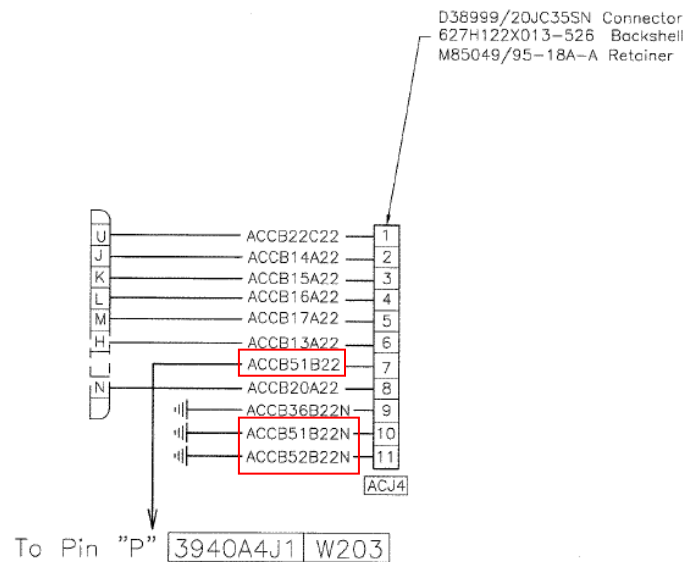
D38999/20JC35SN Connector
627H122X013-526 Backshell
M85049/95-18A-A Retainer

U
J
K
L
M
H
N

ACCB22C22
ACCB14A22
ACCB15A22
ACCB16A22
ACCB17A22
ACCB13A22
ACCB51B22
ACCB20A22
ACCB36B22N
ACCB51B22N
ACCB52B22N

1
2
3
4
5
6
7
8
9
10
11

ACJ4

To Pin "P" 3940A4J1 W203